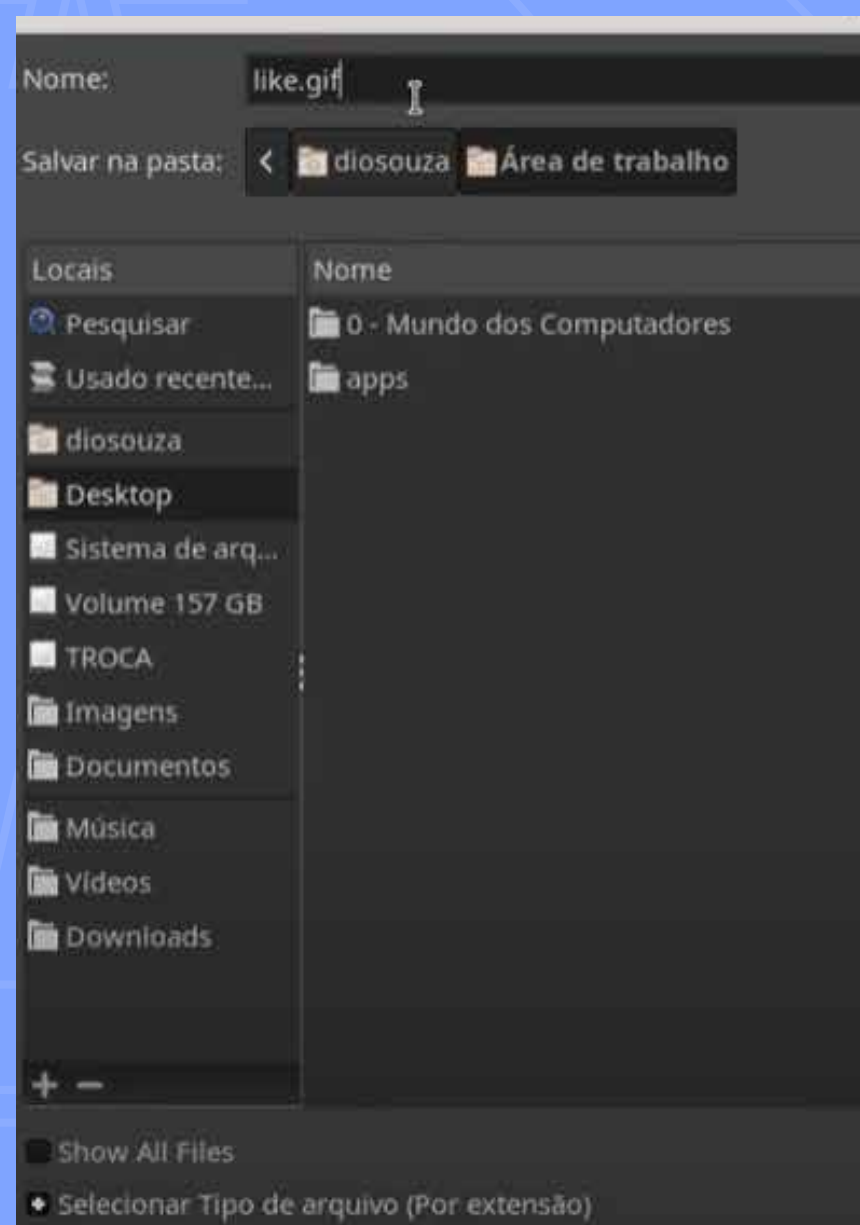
Nome: like.gif

Salvar na pasta: < diosouza Área de trabalho

Locais
Pesquisar
Usado recente...
diosouza
Desktop
Sistema de arq...
Volume 157 GB
TROCA
Imagens
Documentos
Música
Vídeos
Downloads
+ −

Nome
0 - Mundo dos Computadores
apps

Show All Files
Selecionar Tipo de arquivo (Por extensão)